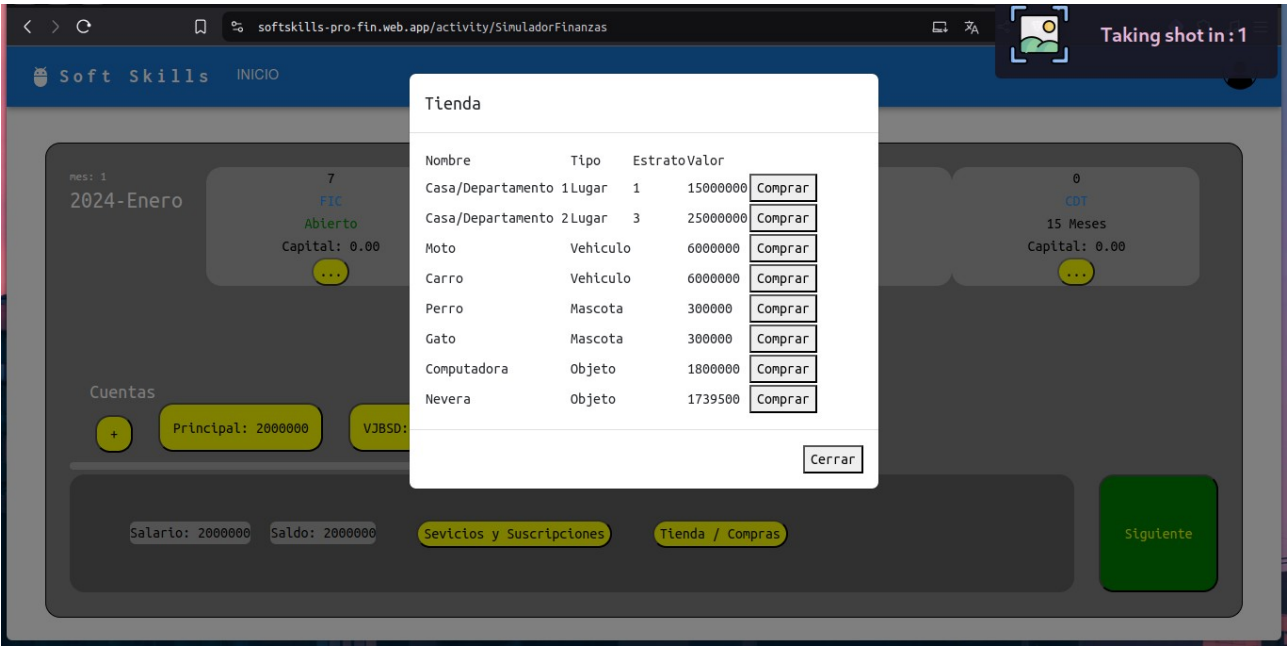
softskills-pro-fin.web.app/activity/SimuladorFinanzas

Taking shot in : 1

Soft Skills INICIO

mes: 1
2024-Enero

7
FIC
Abierto
Capital: 0.00
...

0
CDT
15 Meses
Capital: 0.00
...

Cuentas
+
Principal: 2000000
VJBSD:

Salario: 2000000
Saldo: 2000000
Sevicios y Suscripciones
Tienda / Compras
Siguiente

Tienda

| Nombre | Tipo | Estrato | Valor | |
|---|---|---|---|---|
| Casa/Departamento 1 | Lugar | 1 | 15000000 | Comprar |
| Casa/Departamento 2 | Lugar | 3 | 25000000 | Comprar |
| Moto | Vehiculo | | 6000000 | Comprar |
| Carro | Vehiculo | | 6000000 | Comprar |
| Perro | Mascota | | 300000 | Comprar |
| Gato | Mascota | | 300000 | Comprar |
| Computadora | Objeto | | 1800000 | Comprar |
| Nevera | Objeto | | 1739500 | Comprar |

Cerrar